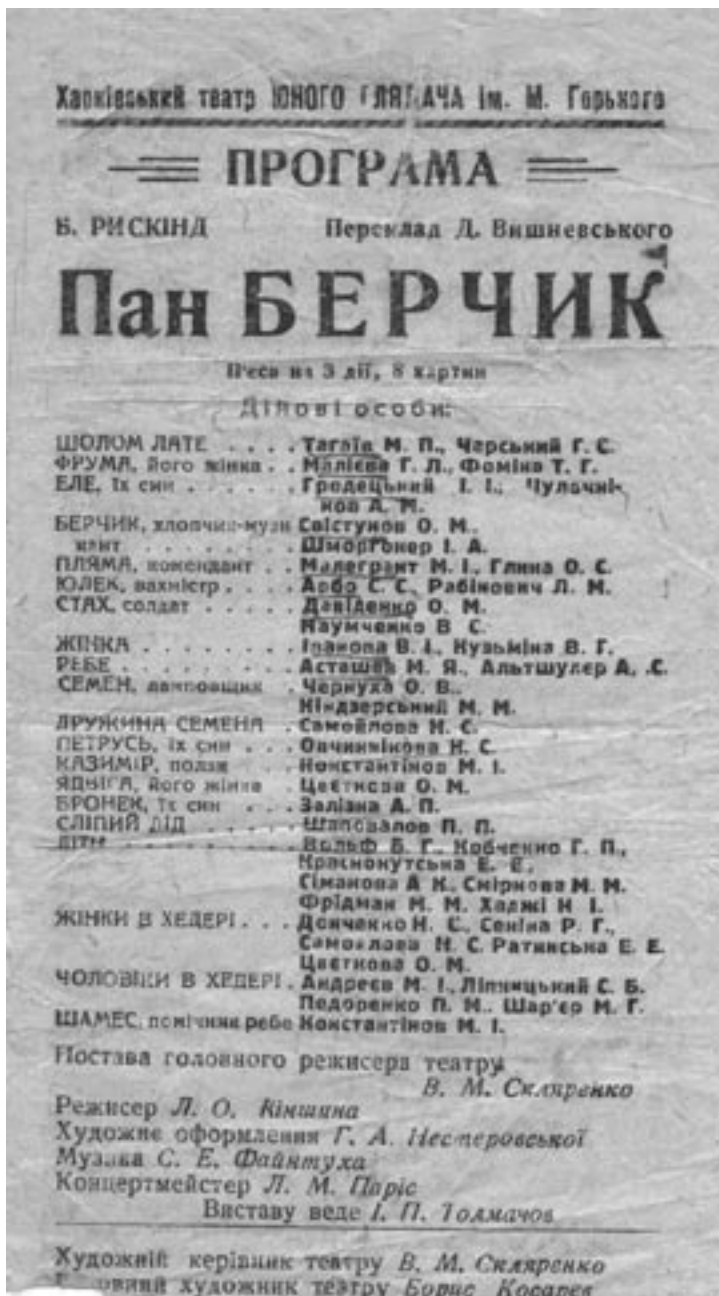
Харківський театр ЮНОГО ГЛЯДАЧА ім. М. Горького

ПРОГРАМА

Б. РИСКІНД

Переклад Д. Вишневського

Пан БЕРЧИК

П'єса на 3 дії, 8 картин

Дійові особи:

ШОЛОМ ЛАТЕ . . . . Тагіїв М. П., Черський Г. С.
ФРУМА, його жінка . . Малієва Г. Л., Фоміна Т. Г.
ЕЛЕ, їх син . . . . . Гродецький І. І., Чулочнікова А. М.
БЕРЧИК, хлопчик-музикант . . . Свістунов О. М., Шморгонер І. А.
ПЛЯМА, комендант . . Малеграшт М. І., Глина О. С.
ЮЛЕК, вахмістр . . . Лобо С. С., Рабінович Л. М.
СТАХ, солдат . . . . . Давіденко О. М., Наумченко В. С.
ЖІНКА . . . . . . . Іванова В. І., Кузьміна В. Г.
РЕБЕ . . . . . . . . Асташов М. Я., Альтшулер А. С.
СЕМЕН, дахповщик . . Чернуха О. В., Кіндзерський М. М.
ДРУЖИНА СЕМЕНА . Самойлова М. С.
ПЕТРУСЬ, їх син . . . Овчиннікова Н. С.
КАЗИМІР, поляк . . . Константінов М. І.
ЯДВІГА, його жінка . Цвєткова О. М.
БРОНЕК, їх син . . . Залізна А. П.
СЛІПИЙ ДІД . . . . . Шаповалов П. П.
ДІТИ . . . . . . . . . Вольф Б. Г., Кобченко Г. П., Краснокутська Е. Е., Сіманова А. К., Смірнова М. М., Фрідман М. М., Хаджі Н. І.
ЖІНКИ В ХЕДЕРІ . . . Донченко Н. С., Сеніна Р. Г., Самойлова Н. С., Ратинська Е. Е., Цвєткова О. М.
ЧОЛОВІКИ В ХЕДЕРІ . Андреєв М. І., Ліпницький С. Б., Подоренко П. М., Шар'єр М. Г.
ШАМЕС, помічник ребе Константінов М. І.

Постава головного режисера театру
В. М. Скляренко
Режисер Л. О. Кіншина
Художнє оформлення Г. А. Нестеровської
Музика С. Е. Файнтуха
Концертмейстер Л. М. Паріс
Виставу веде І. П. Толмачов

Художній керівник театру В. М. Скляренко
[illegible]овний художник театру Борис Косарев